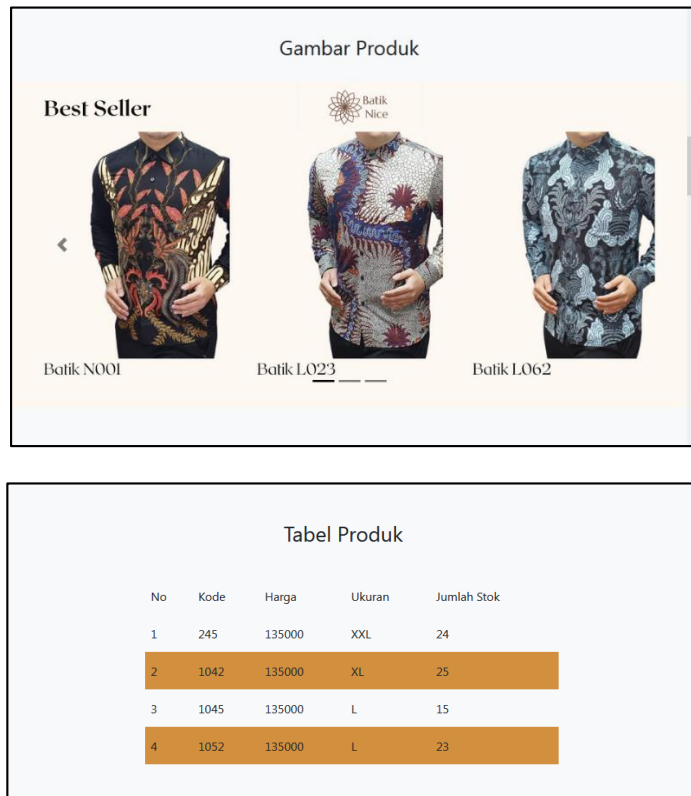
Gambar Produk

Best Seller

Batik Nice

Batik N001

Batik L023

Batik L062

Tabel Produk

| No | Kode | Harga | Ukuran | Jumlah Stok |
|---|---|---|---|---|
| 1 | 245 | 135000 | XXL | 24 |
| 2 | 1042 | 135000 | XL | 25 |
| 3 | 1045 | 135000 | L | 15 |
| 4 | 1052 | 135000 | L | 23 |